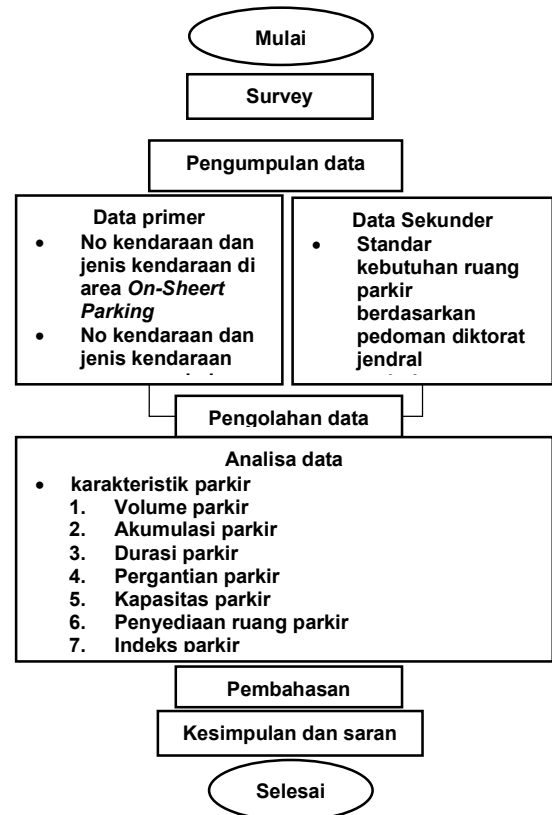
Mulai

Survey

Pengumpulan data

Data primer

- No kendaraan dan jenis kendaraan di area *On-Sheert Parking*
- No kendaraan dan jenis kendaraan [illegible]

Data Sekunder

- Standar kebutuhan ruang parkir berdasarkan pedoman diktorat jendral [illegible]

Pengolahan data

Analisa data

- karakteristik parkir
 1. Volume parkir
 2. Akumulasi parkir
 3. Durasi parkir
 4. Pergantian parkir
 5. Kapasitas parkir
 6. Penyediaan ruang parkir
 7. Indeks parkir

Pembahasan

Kesimpulan dan saran

Selesai